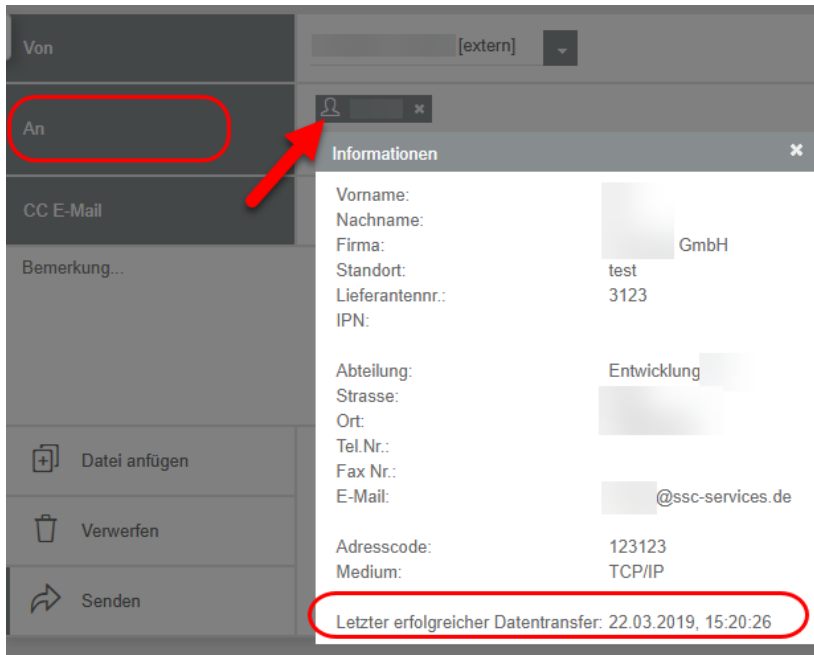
Von

[extern]

An

CC E-Mail

Bemerkung...

Datei anfügen

Verwerfen

Senden

Informationen

| | |
|---|---|
| Vorname: | |
| Nachname: | |
| Firma: | GmbH |
| Standort: | test |
| Lieferantennr.: | 3123 |
| IPN: | |
| Abteilung: | Entwicklung |
| Strasse: | |
| Ort: | |
| Tel.Nr.: | |
| Fax Nr.: | |
| E-Mail: | @ssc-services.de |
| Adresscode: | 123123 |
| Medium: | TCP/IP |

Letzter erfolgreicher Datentransfer: 22.03.2019, 15:20:26